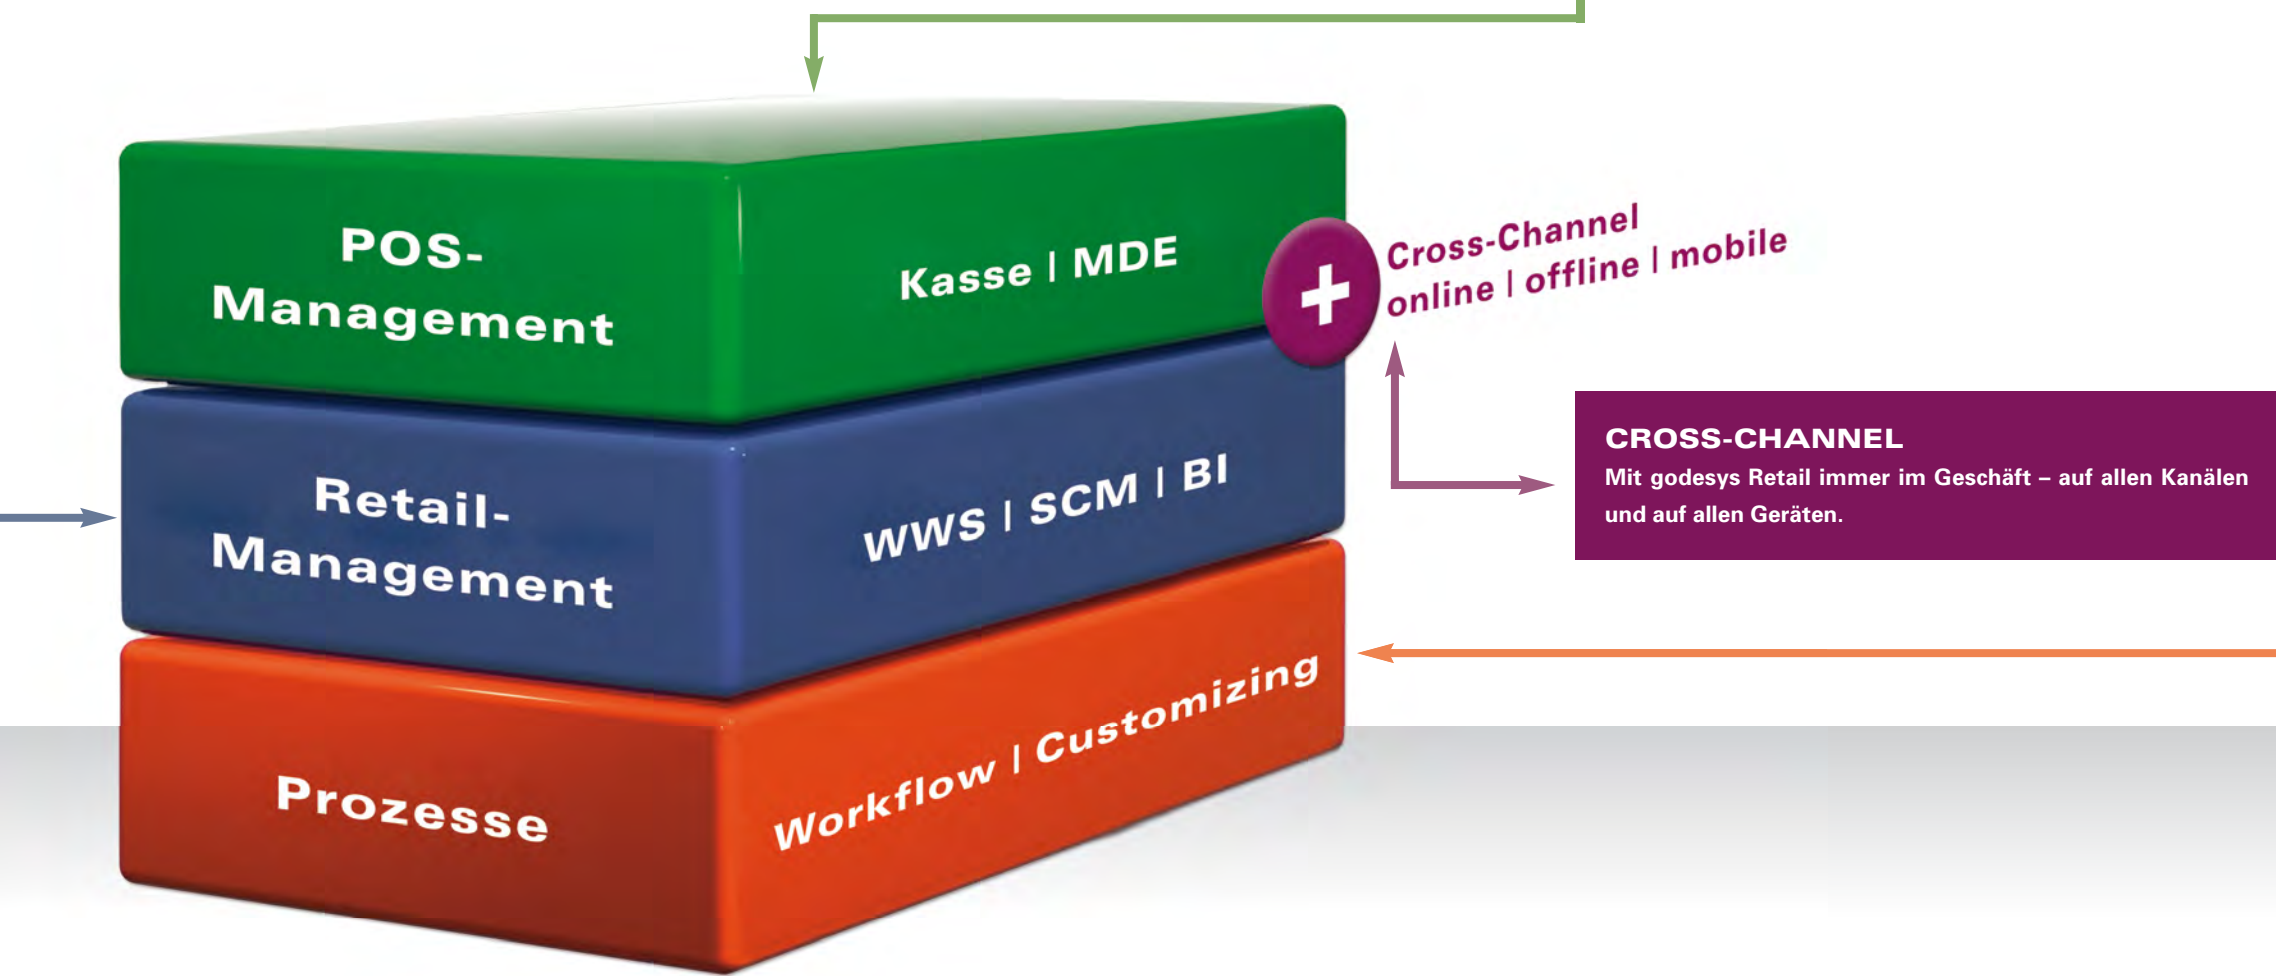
POS-Management

Kasse | MDE

+

Cross-Channel
online | offline | mobile

Retail-Management

WWS | SCM | BI

CROSS-CHANNEL
Mit godesys Retail immer im Geschäft – auf allen Kanälen und auf allen Geräten.

Prozesse

Workflow | Customizing